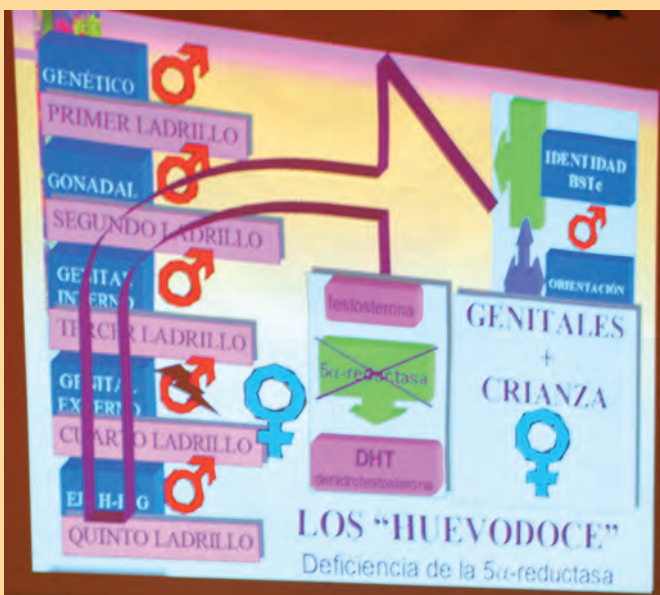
GENÉTICO ♂
PRIMER LADRILLO
GONADAL ♂
SEGUNDO LADRILLO
GENITAL INTERNO ♂
TERCER LADRILLO
GENITAL EXTERNO ♂
CUARTO LADRILLO
EJE H-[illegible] ♂
QUINTO LADRILLO
♀
testosterona
$5\alpha$-reductasa
DHT
dehidrotestosterona
IDENTIDAD BSTc
♂
ORIENTACIÓN
GENITALES
+
CRIANZA
♀
LOS "HUEVODOCE"
Deficiencia de la $5\alpha$-reductasa